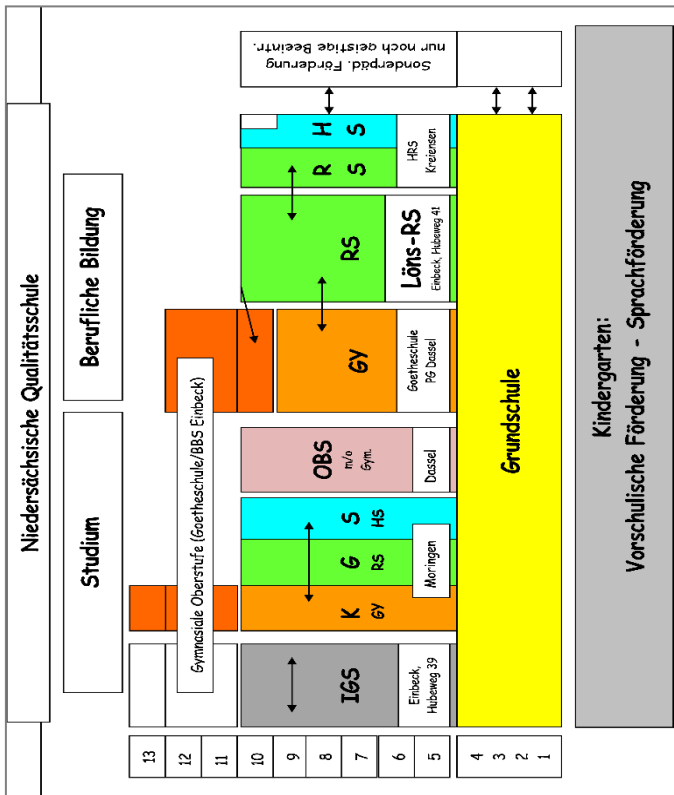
Niedersächsische Qualitätsschule

Studium

Berufliche Bildung

Gymnasiale Oberstufe (Goetheschule/BBS Einbeck)

Sonderpäd. Förderung nur noch geistige Beeintr.

IGS

Einbeck, Hubeweg 39

K GY

G RS

S HS

Moringen

OBS m/o Gym.

Dassel

GY

Goetheschule PG Dassel

RS

Löns-RS Einbeck, Hubeweg 41

R S

H S

HRS Kreiensen

Grundschule

Kindergarten: Vorschulische Förderung - Sprachförderung

13

12

11

10

9

8

7

6

5

4

3

2

1